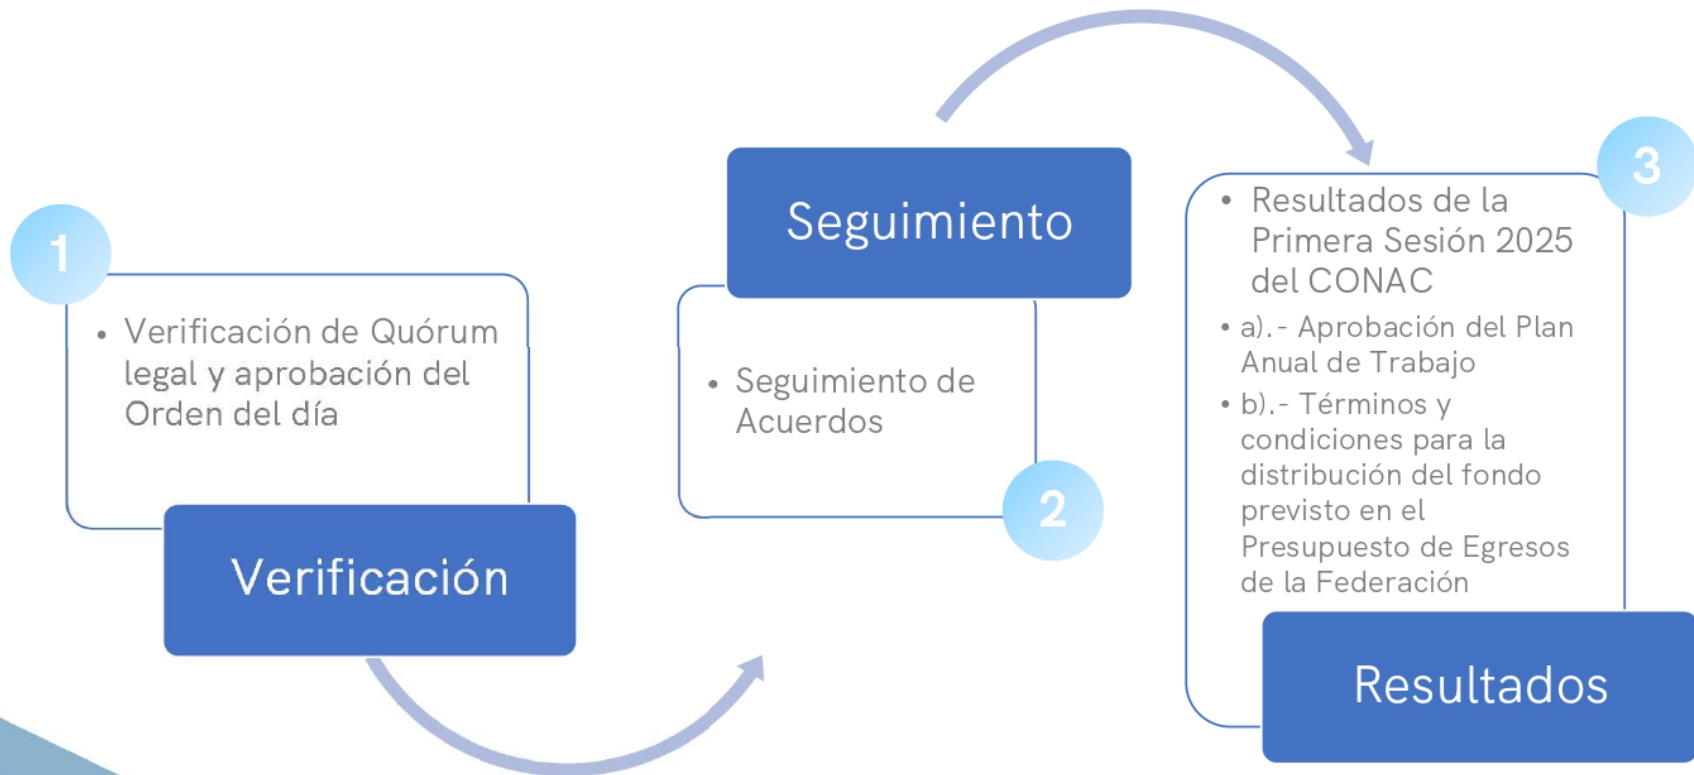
1

• Verificación de Quórum legal y aprobación del Orden del día

Verificación

Seguimiento

• Seguimiento de Acuerdos

2

3

• Resultados de la Primera Sesión 2025 del CONAC

• a).- Aprobación del Plan Anual de Trabajo

• b).- Términos y condiciones para la distribución del fondo previsto en el Presupuesto de Egresos de la Federación

Resultados